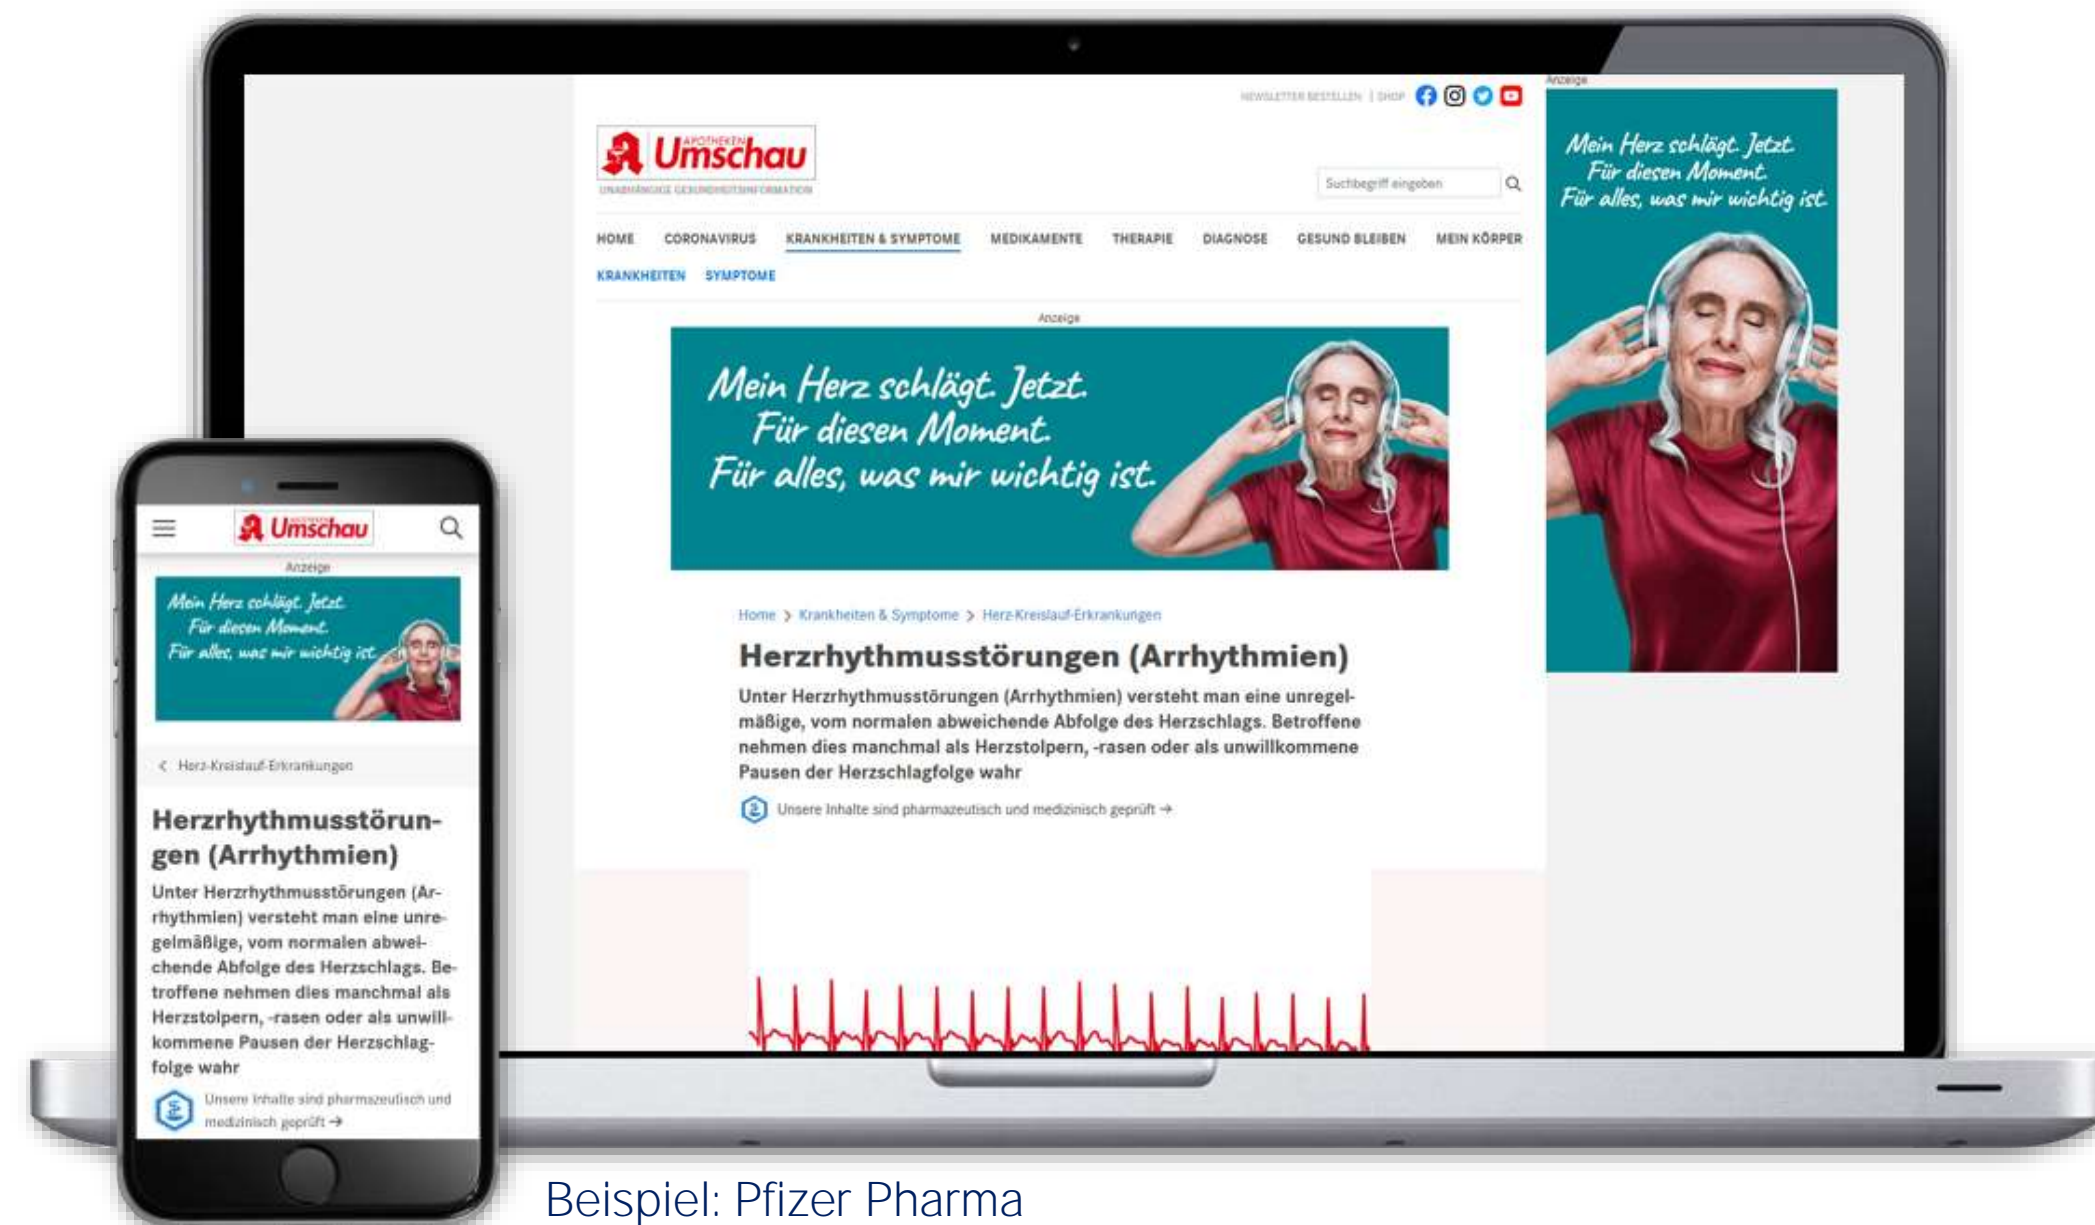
NEWSLETTER BESTELLEN | SHOP

Anzeige

Mein Herz schlägt. Jetzt. Für diesen Moment. Für alles, was mir wichtig ist.

APOTHEKEN Umschau
UNABHÄNGIGE GESUNDHEITSINFORMATION

Suchbegriff eingeben

HOME CORONAVIRUS KRANKHEITEN & SYMPTOME MEDIKAMENTE THERAPIE DIAGNOSE GESUND BLEIBEN MEIN KÖRPER

KRANKHEITEN SYMPTOME

Anzeige

Mein Herz schlägt. Jetzt. Für diesen Moment. Für alles, was mir wichtig ist.

Home > Krankheiten & Symptome > Herz-Kreislauf-Erkrankungen

Herzrhythmusstörungen (Arrhythmien)

Unter Herzrhythmusstörungen (Arrhythmien) versteht man eine unregelmäßige, vom normalen abweichende Abfolge des Herzschlags. Betroffene nehmen dies manchmal als Herzstolpern, -rasen oder als unwillkommene Pausen der Herzschlagfolge wahr

Unsere Inhalte sind pharmazeutisch und medizinisch geprüft →

Umschau

Anzeige

Mein Herz schlägt. Jetzt. Für diesen Moment. Für alles, was mir wichtig ist.

< Herz-Kreislauf-Erkrankungen

Herzrhythmusstörungen (Arrhythmien)

Unter Herzrhythmusstörungen (Arrhythmien) versteht man eine unregelmäßige, vom normalen abweichende Abfolge des Herzschlags. Betroffene nehmen dies manchmal als Herzstolpern, -rasen oder als unwillkommene Pausen der Herzschlagfolge wahr

Unsere Inhalte sind pharmazeutisch und medizinisch geprüft →

Beispiel: Pfizer Pharma